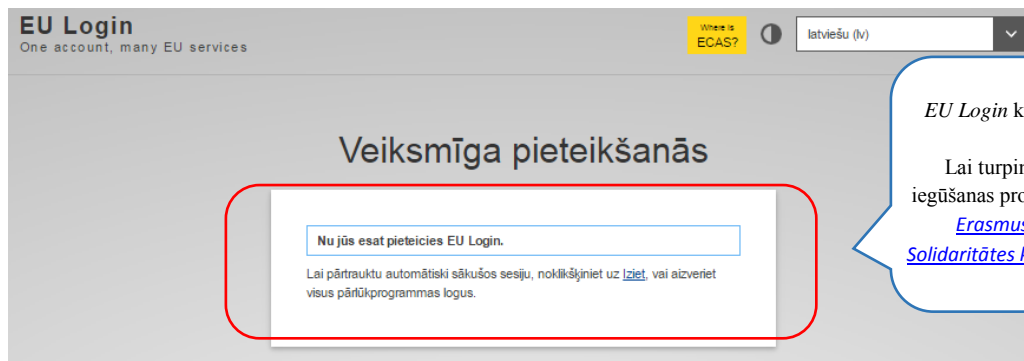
EU Login
One account, many EU services

Where is ECAS?

latviešu (lv)

Veiksmīga pieteikšanās

Nu jūs esat pieteicies EU Login.

Lai pārtrauktu automātiski sākušos sesiju, noklikšķiniet uz Iziet, vai aizveriet visus pārlūkprogrammas logus.

EU Login k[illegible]

Lai turpin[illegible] iegūšanas pro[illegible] Erasmus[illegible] Solidaritātes k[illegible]